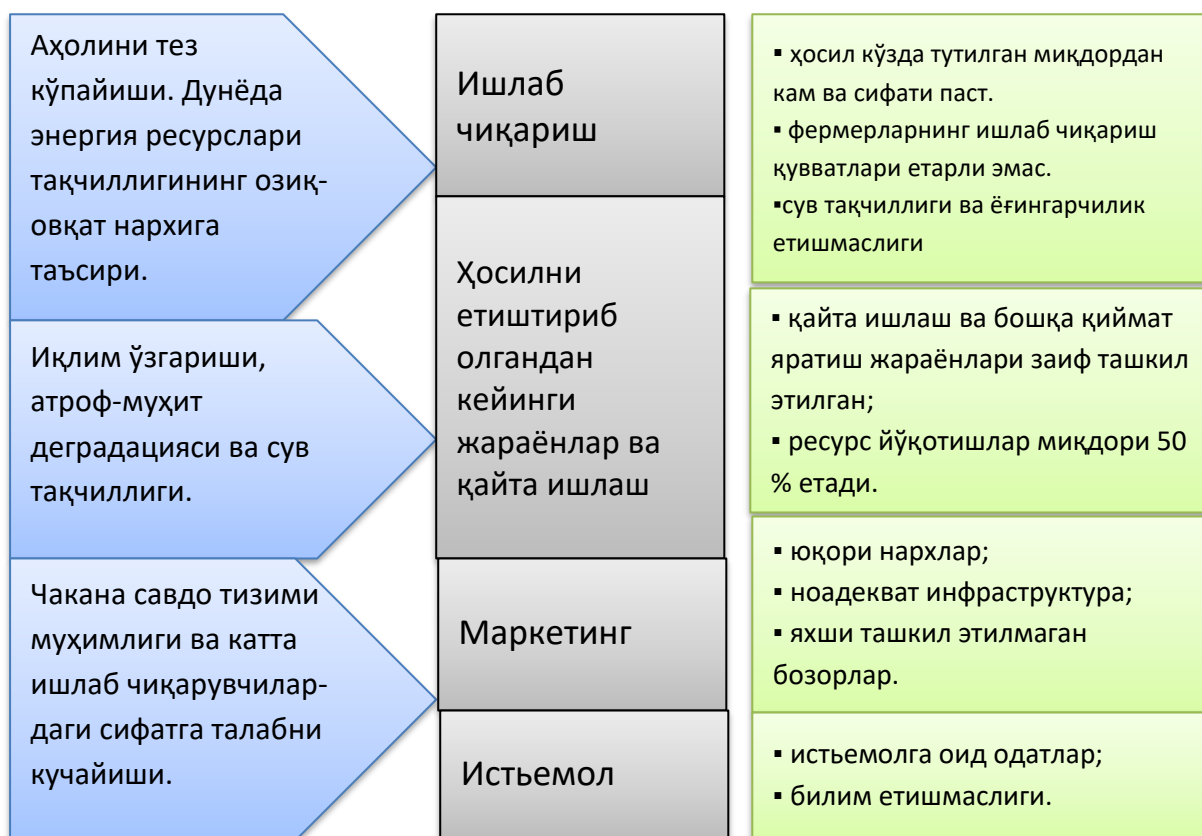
Аҳолини тез кўпайиши. Дунёда энергия ресурслари тақчиллигининг озиқ-овқат нархига таъсири.

Иқлим ўзгариши, атроф-муҳит деградацияси ва сув тақчиллиги.

Чакана савдо тизими муҳимлиги ва катта ишлаб чиқарувчилардаги сифатга талабни кучайиши.

Ишлаб чиқариш

Ҳосилни етиштириб олгандан кейинги жараёнлар ва қайта ишлаш

Маркетинг

Истьемол

▪ ҳосил кўзда тутилган миқдордан кам ва сифати паст.
▪ фермерларнинг ишлаб чиқариш қувватлари етарли эмас.
▪сув тақчиллиги ва ёғингарчилик етишмаслиги

▪ қайта ишлаш ва бошқа қиймат яратиш жараёнлари заиф ташкил этилган;
▪ ресурс йўқотишлар миқдори 50 % етади.

▪ юқори нархлар;
▪ ноадекват инфраструктура;
▪ яхши ташкил этилмаган бозорлар.

▪ истьемолга оид одатлар;
▪ билим етишмаслиги.